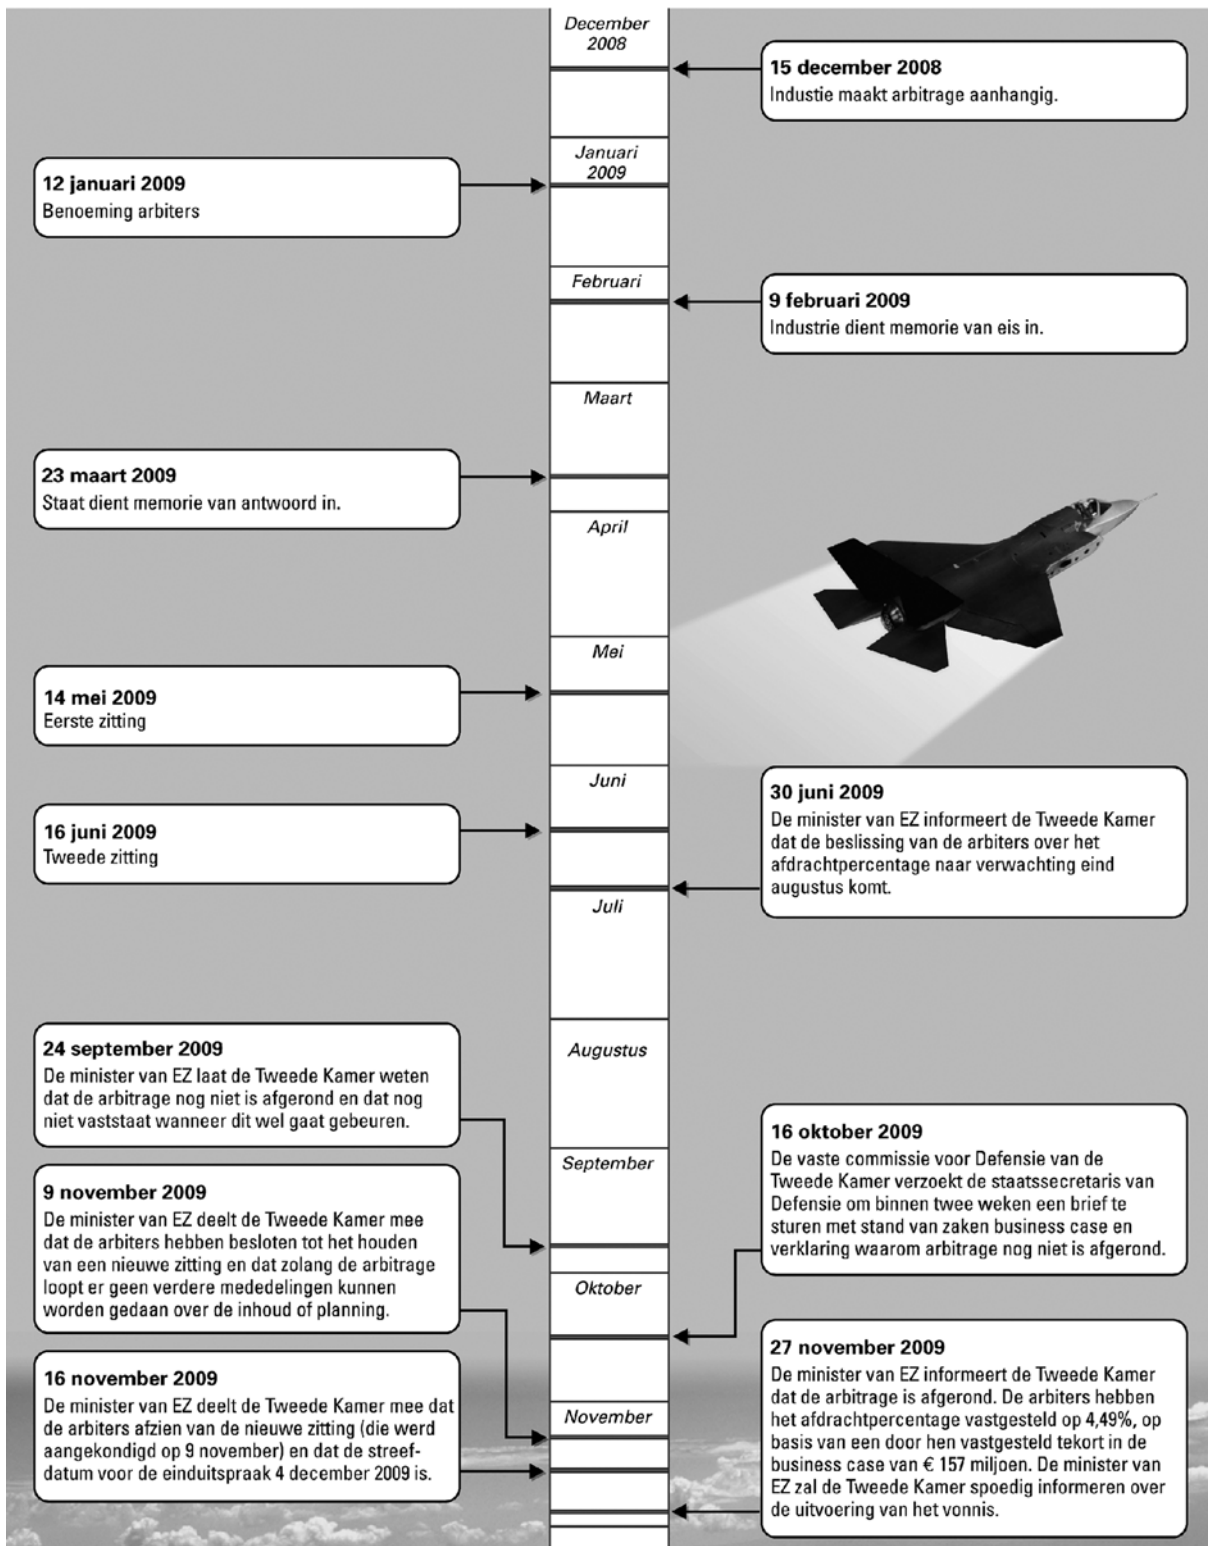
December 2008

15 december 2008
Industie maakt arbitrage aanhangig.

Januari 2009

12 januari 2009
Benoeming arbiters

Februari

9 februari 2009
Industrie dient memorie van eis in.

Maart

23 maart 2009
Staat dient memorie van antwoord in.

April

Mei

14 mei 2009
Eerste zitting

Juni

30 juni 2009
De minister van EZ informeert de Tweede Kamer dat de beslissing van de arbiters over het afdrachtpercentage naar verwachting eind augustus komt.

16 juni 2009
Tweede zitting

Juli

Augustus

24 september 2009
De minister van EZ laat de Tweede Kamer weten dat de arbitrage nog niet is afgerond en dat nog niet vaststaat wanneer dit wel gaat gebeuren.

16 oktober 2009
De vaste commissie voor Defensie van de Tweede Kamer verzoekt de staatssecretaris van Defensie om binnen twee weken een brief te sturen met stand van zaken business case en verklaring waarom arbitrage nog niet is afgerond.

September

9 november 2009
De minister van EZ deelt de Tweede Kamer mee dat de arbiters hebben besloten tot het houden van een nieuwe zitting en dat zolang de arbitrage loopt er geen verdere mededelingen kunnen worden gedaan over de inhoud of planning.

Oktober

27 november 2009
De minister van EZ informeert de Tweede Kamer dat de arbitrage is afgerond. De arbiters hebben het afdrachtpercentage vastgesteld op 4,49%, op basis van een door hen vastgesteld tekort in de business case van € 157 miljoen. De minister van EZ zal de Tweede Kamer spoedig informeren over de uitvoering van het vonnis.

16 november 2009
De minister van EZ deelt de Tweede Kamer mee dat de arbiters afzien van de nieuwe zitting (die werd aangekondigd op 9 november) en dat de streefdatum voor de einduitspraak 4 december 2009 is.

November